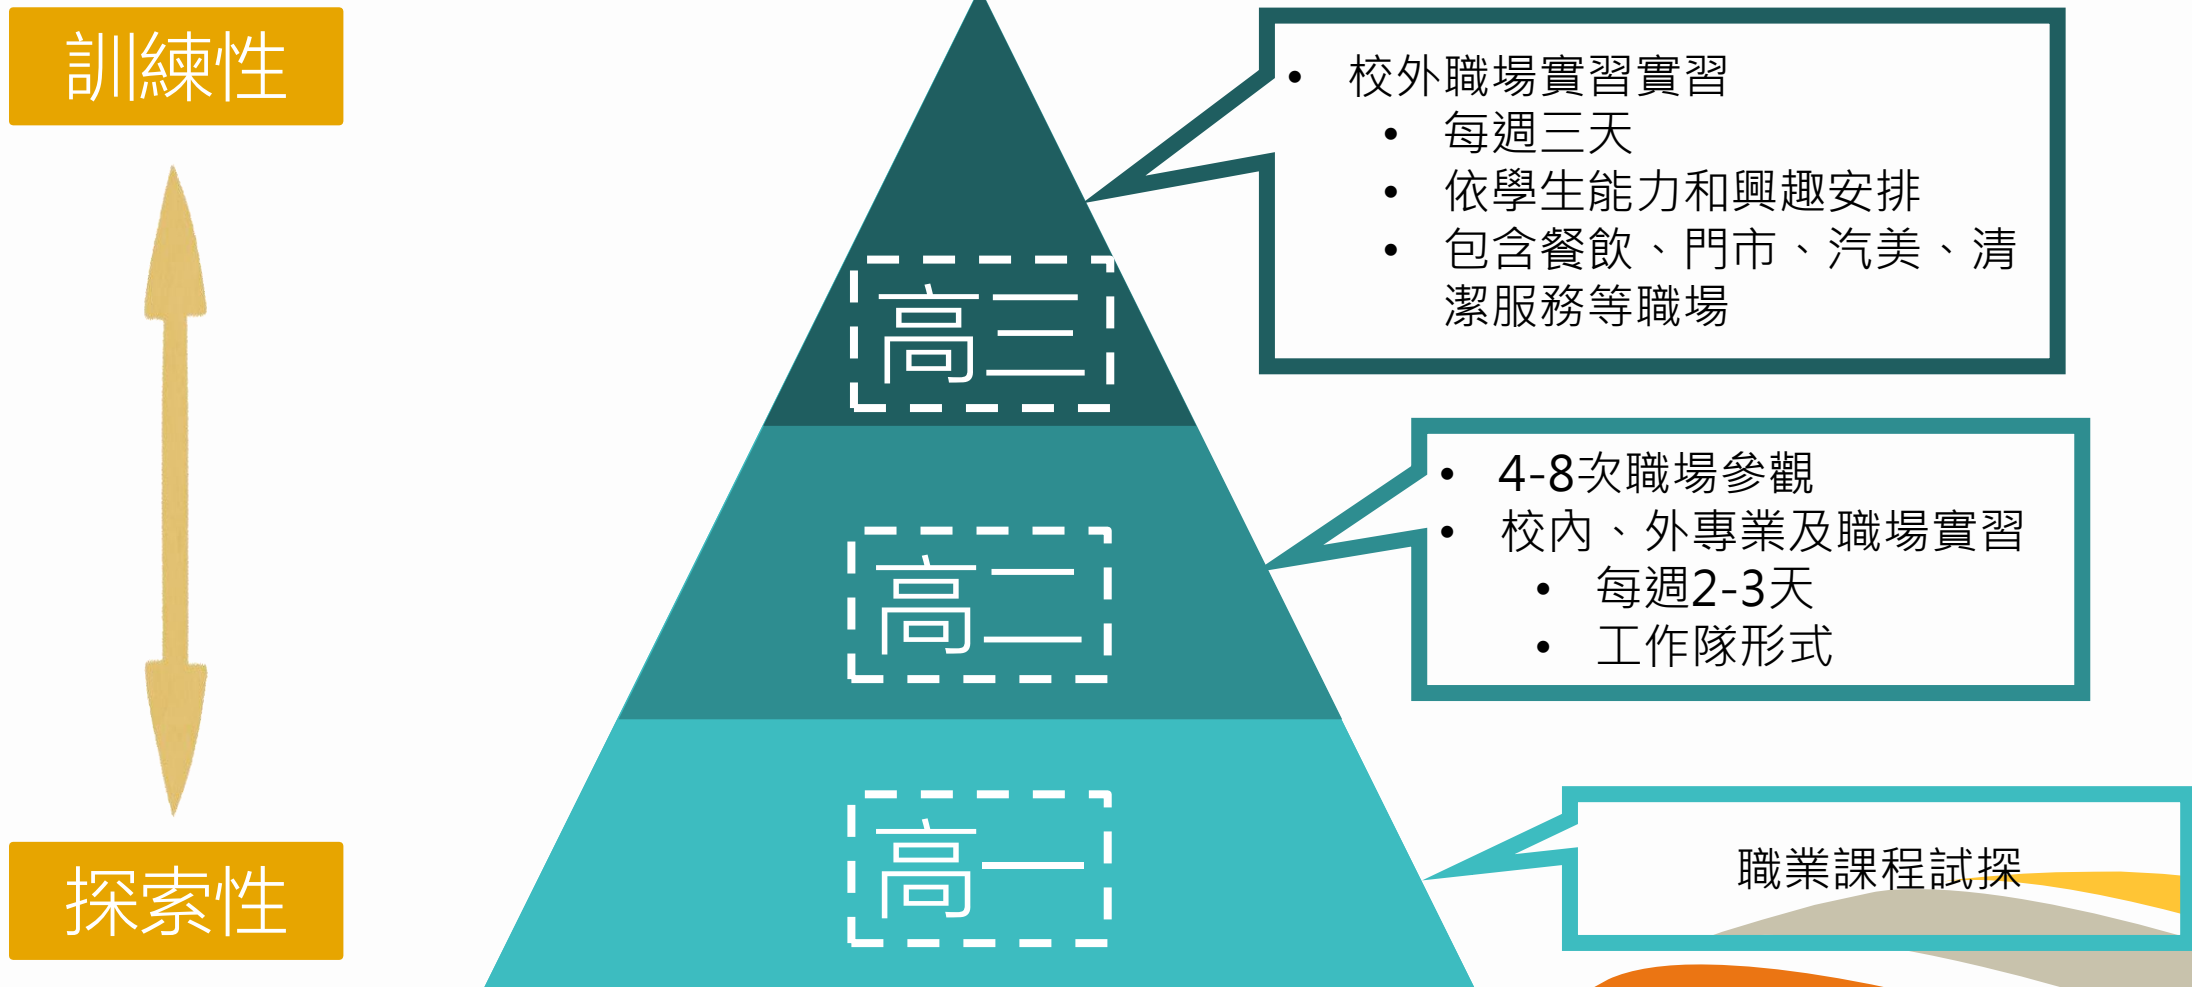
訓練性

探索性

高三

高二

高一

- 校外職場實習實習
  - 每週三天
  - 依學生能力和興趣安排
  - 包含餐飲、門市、汽美、清潔服務等職場

- 4-8次職場參觀
- 校內、外專業及職場實習
  - 每週2-3天
  - 工作隊形式

職業課程試探